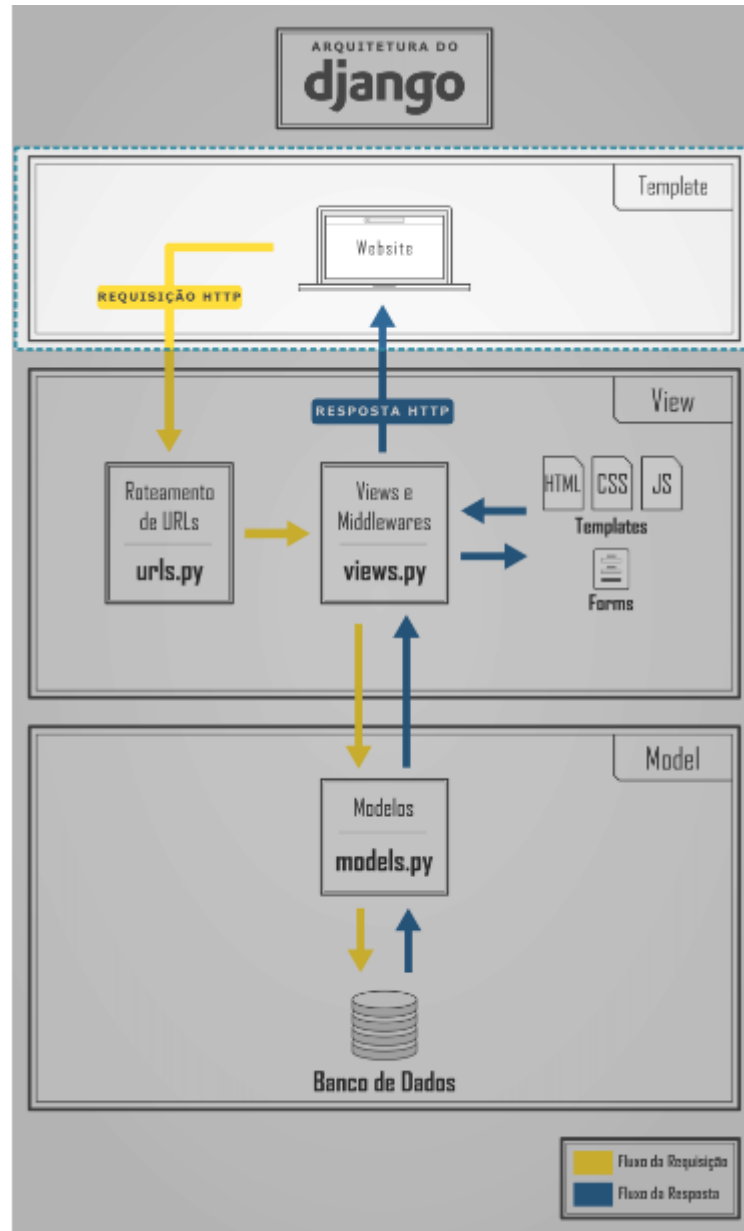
ARQUITETURA DO
django

Templete

Website

REQUISIÇÃO HTTP

View

RESPOSTA HTTP

Roteamento de URLs
urls.py

Views e Middlewares
views.py

HTML CSS JS
Templates

Forms

Model

Modelos
models.py

Banco de Dados

Fluxo da Requisição
Fluxo da Resposta